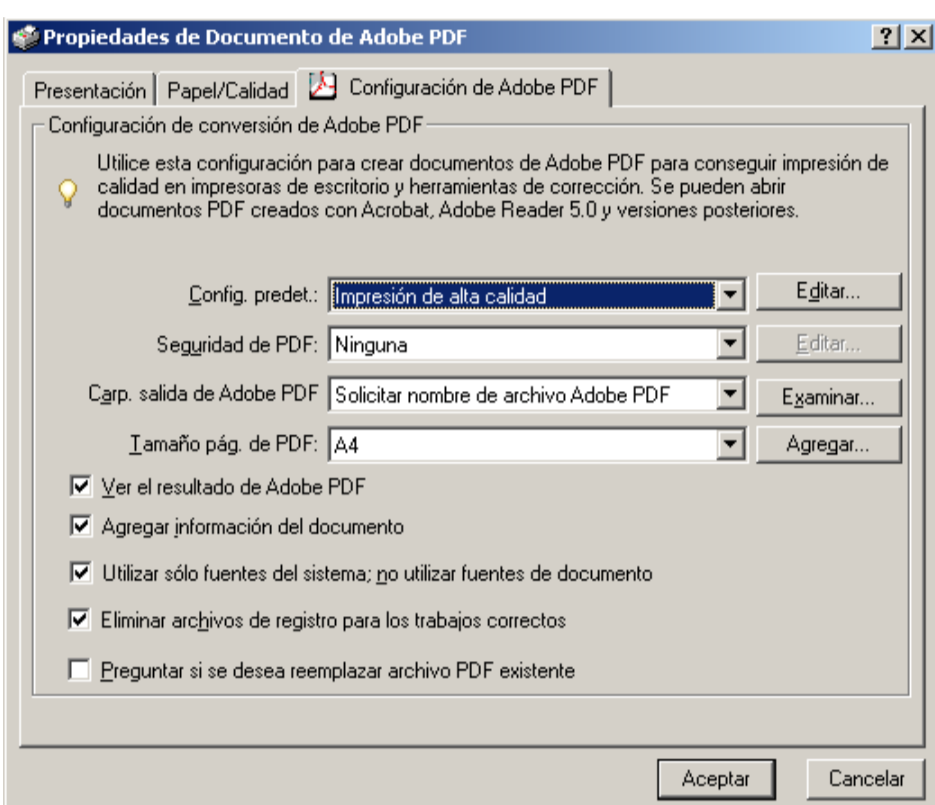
Propiedades de Documento de Adobe PDF

?

Presentación

Papel/Calidad

Configuración de Adobe PDF

Configuración de conversión de Adobe PDF

Utilice esta configuración para crear documentos de Adobe PDF para conseguir impresión de calidad en impresoras de escritorio y herramientas de corrección. Se pueden abrir documentos PDF creados con Acrobat, Adobe Reader 5.0 y versiones posteriores.

Config. predet.: Impresión de alta calidad

Editar...

Seguridad de PDF: Ninguna

Editar...

Carp. salida de Adobe PDF Solicitar nombre de archivo Adobe PDF

Examinar...

Tamaño pág. de PDF: A4

Agregar...

Ver el resultado de Adobe PDF

Agregar información del documento

Utilizar sólo fuentes del sistema; no utilizar fuentes de documento

Eliminar archivos de registro para los trabajos correctos

Preguntar si se desea reemplazar archivo PDF existente

Aceptar

Cancelar